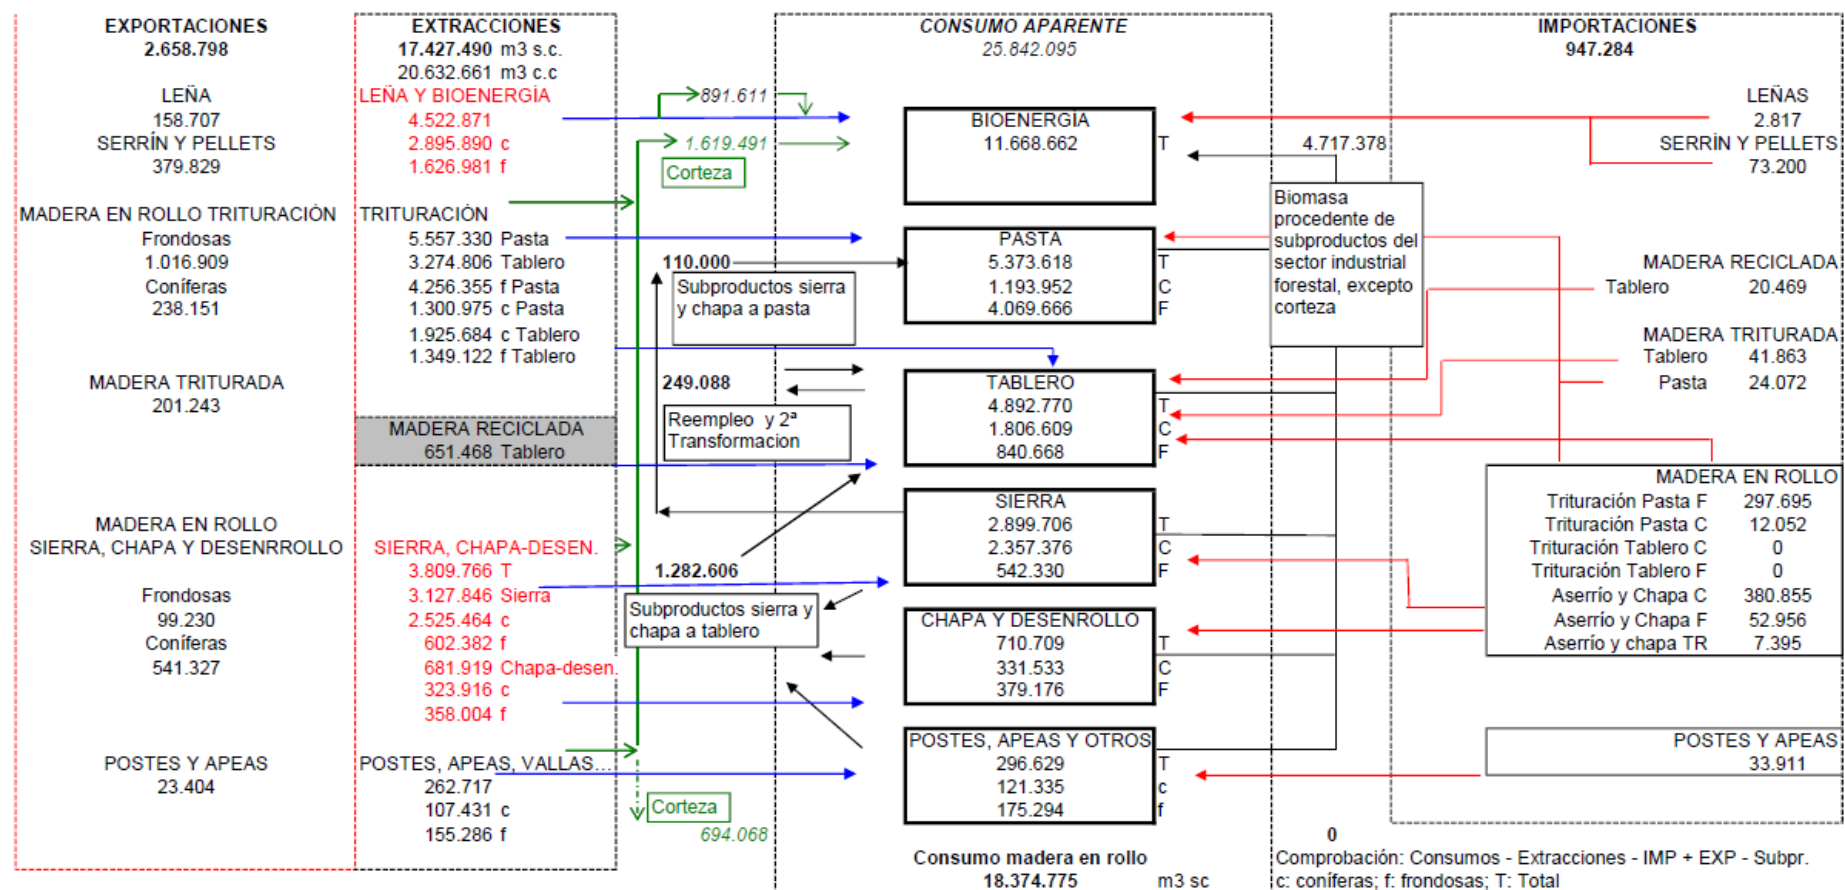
EXPORTACIONES
2.658.798

LEÑA
158.707
SERRÍN Y PELLETS
379.829

MADERA EN ROLLO TRITURACIÓN
Frondosas
1.016.909
Coníferas
238.151

MADERA TRITURADA
201.243

MADERA EN ROLLO
SIERRA, CHAPA Y DESENRROLLO

Frondosas
99.230
Coníferas
541.327

POSTES Y APEAS
23.404

EXTRACCIONES
17.427.490 m3 s.c.
20.632.661 m3 c.c
LEÑA Y BIOENERGÍA
4.522.871
2.895.890 c
1.626.981 f

TRITURACIÓN
5.557.330 Pasta
3.274.806 Tablero
4.256.355 f Pasta
1.300.975 c Pasta
1.925.684 c Tablero
1.349.122 f Tablero

MADERA RECICLADA
651.468 Tablero

SIERRA, CHAPA-DESEN.
3.809.766 T
3.127.846 Sierra
2.525.464 c
602.382 f
681.919 Chapa-desen.
323.916 c
358.004 f

POSTES, APEAS, VALLAS...
262.717
107.431 c
155.286 f

891.611
1.619.491
Corteza
110.000
Subproductos sierra y chapa a pasta
249.088
Reempleo y 2ª Transformacion
1.282.606
Subproductos sierra y chapa a tablero
Corteza
694.068

CONSUMO APARENTE
25.842.095

BIOENERGIA
11.668.662
T

PASTA
5.373.618 T
1.193.952 C
4.069.666 F

TABLERO
4.892.770 T
1.806.609 C
840.668 F

SIERRA
2.899.706 T
2.357.376 C
542.330 F

CHAPA Y DESENROLLO
710.709 T
331.533 C
379.176 F

POSTES, APEAS Y OTROS
296.629 T
121.335 c
175.294 f

Consumo madera en rollo
18.374.775 m3 sc

4.717.378
Biomasa procedente de subproductos del sector industrial forestal, excepto corteza

IMPORTACIONES
947.284

LEÑAS
2.817
SERRÍN Y PELLETS
73.200

MADERA RECICLADA
Tablero 20.469

MADERA TRITURADA
Tablero 41.863
Pasta 24.072

MADERA EN ROLLO
Trituración Pasta F 297.695
Trituración Pasta C 12.052
Trituración Tablero C 0
Trituración Tablero F 0
Aserrío y Chapa C 380.855
Aserrío y Chapa F 52.956
Aserrío y chapa TR 7.395

POSTES Y APEAS
33.911

0
Comprobación: Consumos - Extracciones - IMP + EXP - Subpr.
c: coníferas; f: frondosas; T: Total